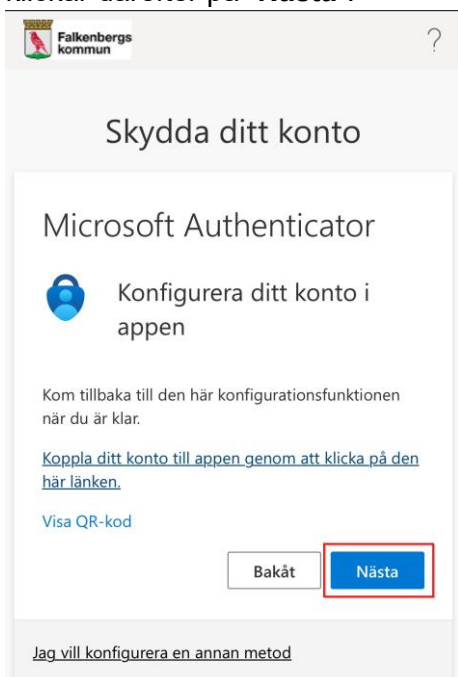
Klicka därefter på "Nästa".

Falkenbergs kommun

?

Skydda ditt konto

Microsoft Authenticator

Konfigurera ditt konto i appen

Kom tillbaka till den här konfigurationsfunktionen när du är klar.

Koppla ditt konto till appen genom att klicka på den här länken.

Visa QR-kod

Bakåt

Nästa

Jag vill konfigurera en annan metod